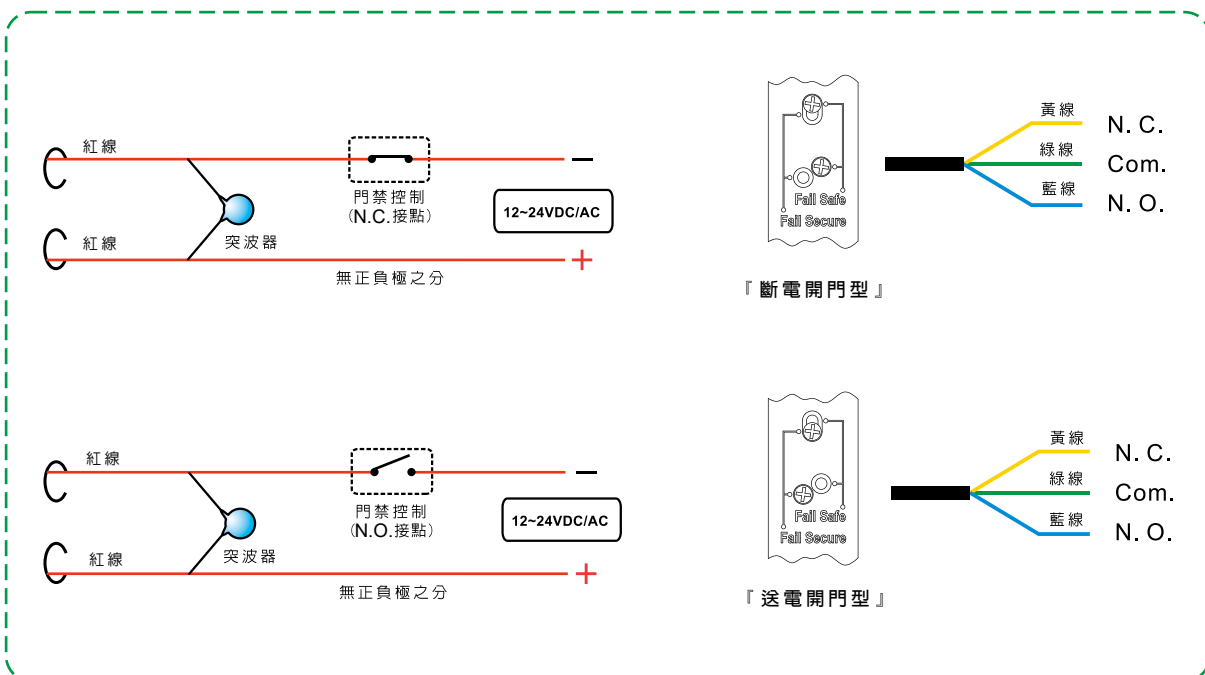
紅線

紅線

門禁控制
(N.C.接點)

突波器

12~24VDC/AC

−

+

無正負極之分

Fail Safe
Fail Secure

黃線
綠線
藍線

N. C.
Com.
N. O.

『 斷電開門型 』

紅線

紅線

門禁控制
(N.O.接點)

突波器

12~24VDC/AC

−

+

無正負極之分

Fail Safe
Fail Secure

黃線
綠線
藍線

N. C.
Com.
N. O.

『 送電開門型 』